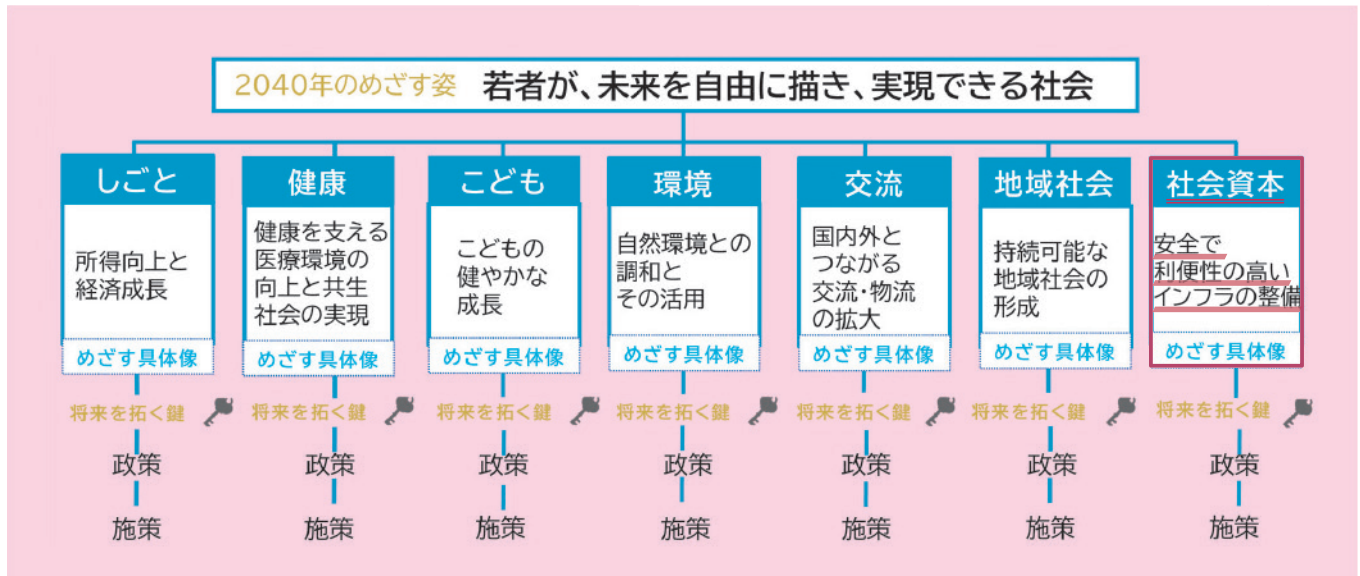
2040年のめざす姿　若者が、未来を自由に描き、実現できる社会

| しごと | 健康 | こども | 環境 | 交流 | 地域社会 | 社会資本 |
|---|---|---|---|---|---|---|
| 所得向上と経済成長 | 健康を支える医療環境の向上と共生社会の実現 | こどもの健やかな成長 | 自然環境との調和とその活用 | 国内外とつながる交流・物流の拡大 | 持続可能な地域社会の形成 | 安全で利便性の高いインフラの整備 |
| めざす具体像 | めざす具体像 | めざす具体像 | めざす具体像 | めざす具体像 | めざす具体像 | めざす具体像 |
| 将来を拓く鍵 | 将来を拓く鍵 | 将来を拓く鍵 | 将来を拓く鍵 | 将来を拓く鍵 | 将来を拓く鍵 | 将来を拓く鍵 |
| 政策 | 政策 | 政策 | 政策 | 政策 | 政策 | 政策 |
| 施策 | 施策 | 施策 | 施策 | 施策 | 施策 | 施策 |